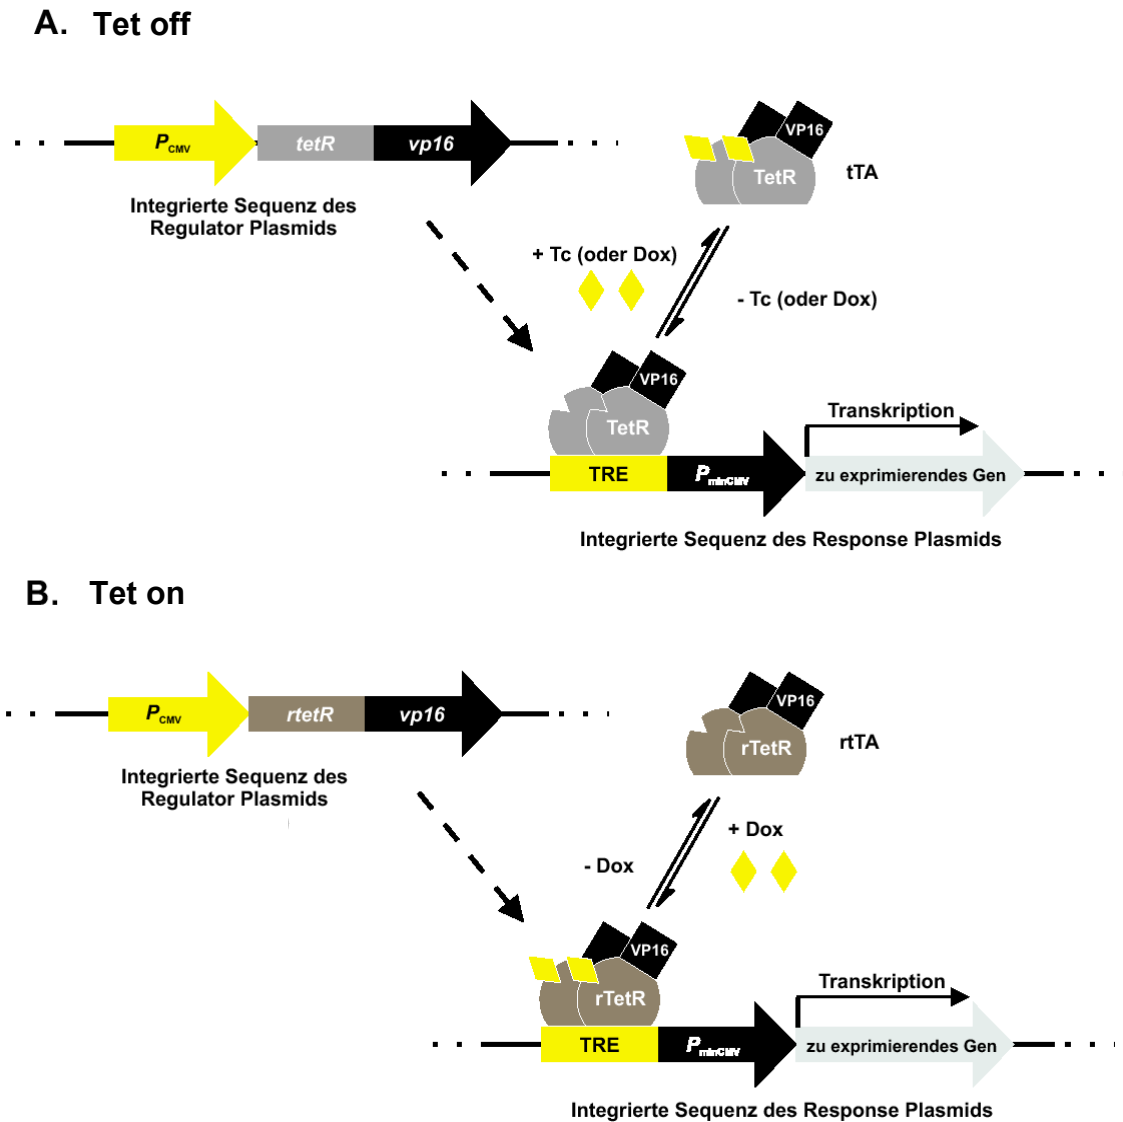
A. Tet off

$P_{CMV}$ tetR vp16

Integrierte Sequenz des Regulator Plasmids

VP16
TetR
tTA

+ Tc (oder Dox)

- Tc (oder Dox)

VP16
TetR

Transkription

TRE $P_{minCMV}$ zu exprimierendes Gen

Integrierte Sequenz des Response Plasmids

B. Tet on

$P_{CMV}$ rtetR vp16

Integrierte Sequenz des Regulator Plasmids

VP16
rTetR
rtTA

+ Dox

- Dox

VP16
rTetR

Transkription

TRE $P_{minCMV}$ zu exprimierendes Gen

Integrierte Sequenz des Response Plasmids